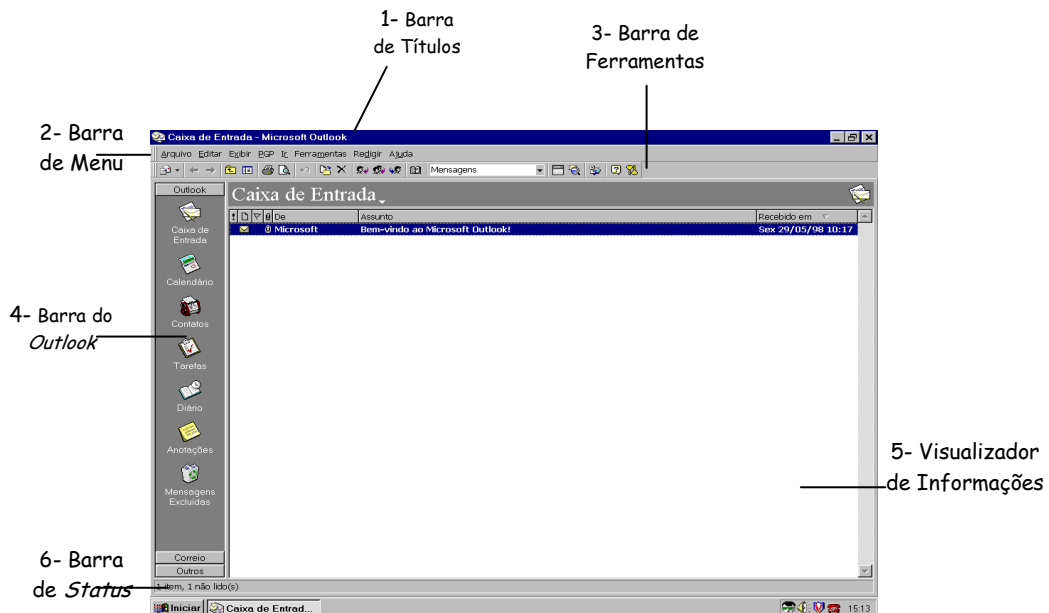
1- Barra de Títulos

3- Barra de Ferramentas

2- Barra de Menu

Caixa de Entrada - Microsoft Outlook

Arquivo Editar Exibir PGP Ir Ferramentas Redigir Ajuda

Mensagens

Outlook

Caixa de Entrada

| ! | | | | De | Assunto | Recebido em |
|---|---|---|---|---|---|---|
| | | | | Microsoft | Bem-vindo ao Microsoft Outlook! | Sex 29/05/98 10:17 |

Caixa de Entrada

Calendário

4- Barra do *Outlook*

Contatos

Tarefas

Diário

Anotações

Mensagens Excluídas

5- Visualizador de Informações

6- Barra de *Status*

Correio

Outros

1 item, 1 não lido(s)

Iniciar

Caixa de Entrad...

15:13